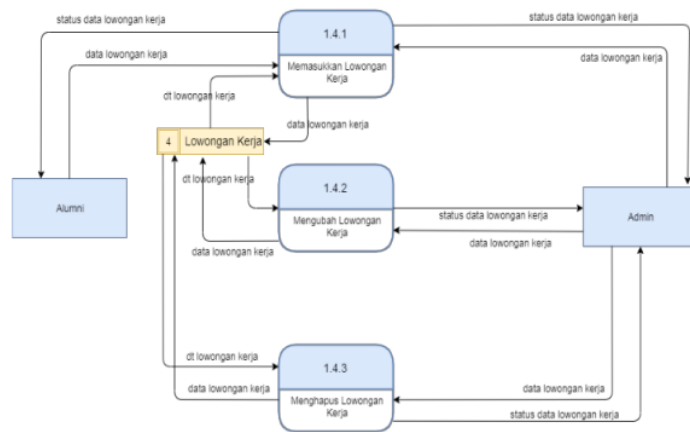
status data lowongan kerja

1.4.1

Memasukkan Lowongan Kerja

status data lowongan kerja

data lowongan kerja

data lowongan kerja

dt lowongan kerja

data lowongan kerja

4

Lowongan Kerja

dt lowongan kerja

1.4.2

Mengubah Lowongan Kerja

status data lowongan kerja

Alumni

Admin

data lowongan kerja

data lowongan kerja

dt lowongan kerja

1.4.3

data lowongan kerja

Menghapus Lowongan Kerja

data lowongan kerja

status data lowongan kerja